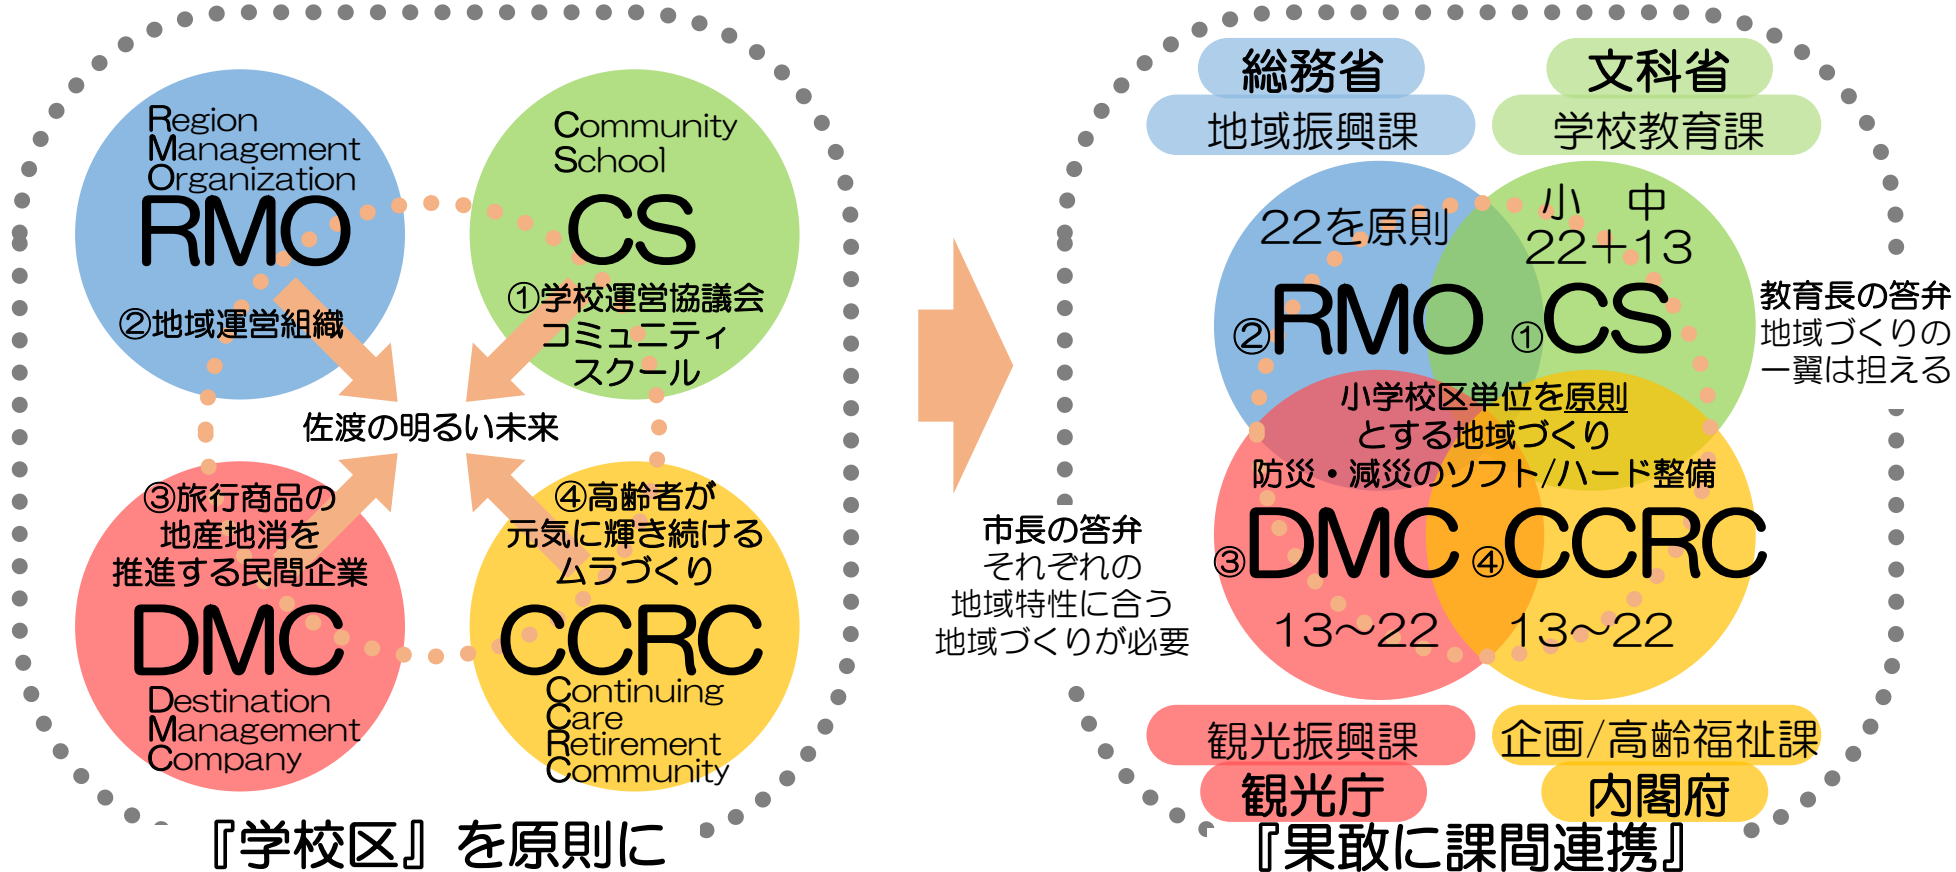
Region Management Organization
RMO
②地域運営組織

Community School
CS
①学校運営協議会
コミュニティ
スクール

佐渡の明るい未来

③旅行商品の
地産地消を
推進する民間企業
DMC
Destination Management Company

④高齢者が
元気に輝き続ける
ムラづくり
CCRC
Continuing Care Retirement Community

『学校区』を原則に

総務省
地域振興課

文科省
学校教育課

22を原則
②RMO

小　中
22+13
①CS

教育長の答弁
地域づくりの
一翼は担える

小学校区単位を原則
とする地域づくり
防災・減災のソフト/ハード整備

市長の答弁
それぞれの
地域特性に合う
地域づくりが必要

③DMC
13〜22

④CCRC
13〜22

観光振興課
観光庁

企画/高齢福祉課
内閣府

『果敢に課間連携』